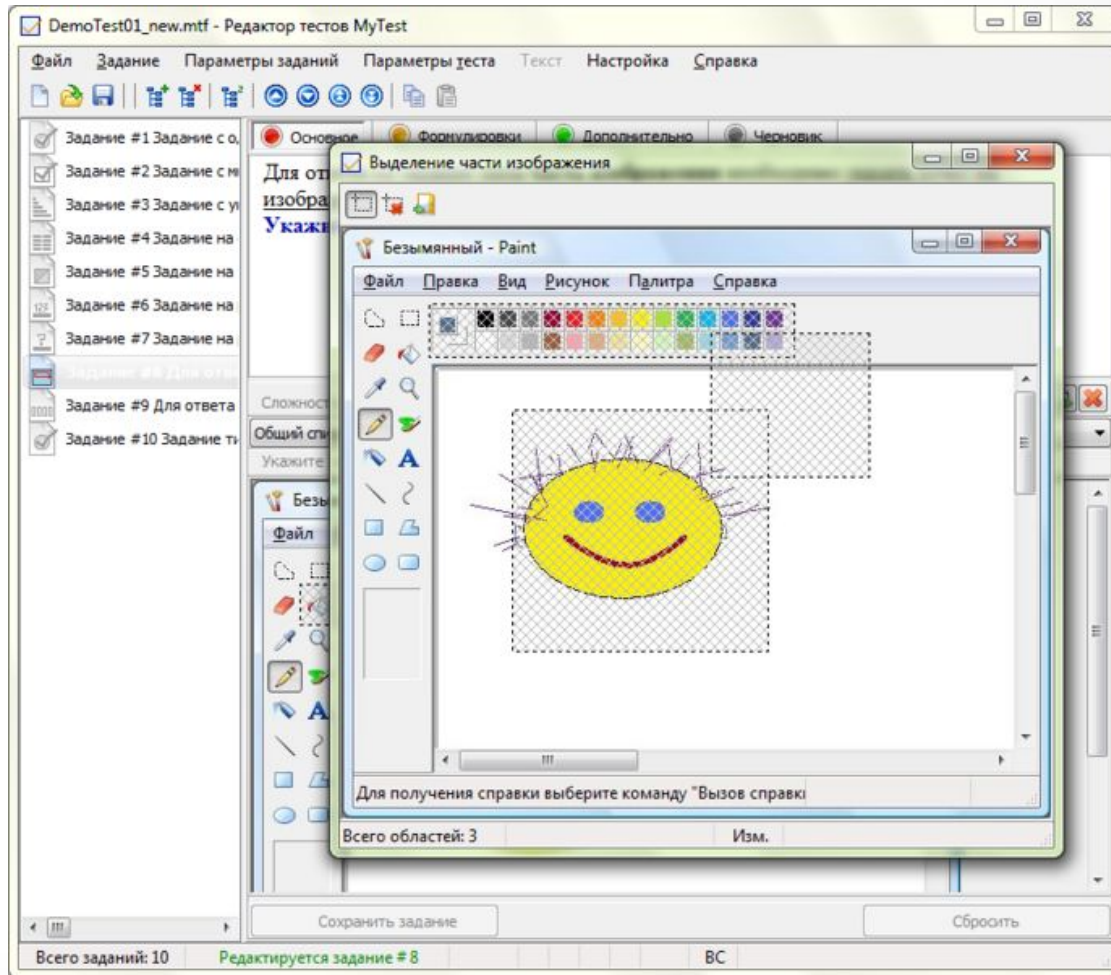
DemoTest01_new.mtf - Редактор тестов MyTest

Файл Задание Параметры заданий Параметры теста Текст Настройка Справка

Задание #1 Задание с о,
Задание #2 Задание с м
Задание #3 Задание с у
Задание #4 Задание на
Задание #5 Задание на
Задание #6 Задание на
Задание #7 Задание на
Задание #8 Для отв
Задание #9 Для ответа
Задание #10 Задание т

Основное Формулировки Дополнительно Черновик

Для от
изобра
Укажи

Сложност
Общий спи
Укажите

Безы
Файл

Сохранить задание
Сбросить

Выделение части изображения

Безымянный - Paint

Файл Правка Вид Рисунок Палитра Справка

Для получения справки выберите команду "Вызов справкі

Всего областей: 3
Изм.

Всего заданий: 10
Редактируется задание # 8
ВС